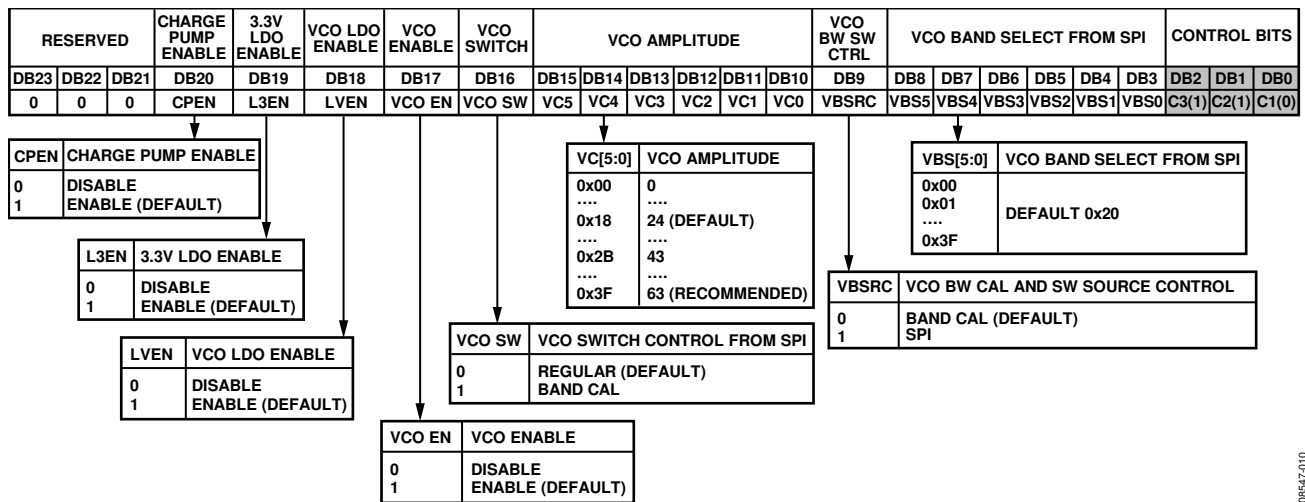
| RESERVED | | | CHARGE PUMP ENABLE | 3.3V LDO ENABLE | VCO LDO ENABLE | VCO ENABLE | VCO SWITCH | VCO AMPLITUDE | | | | | | VCO BW SW CTRL | VCO BAND SELECT FROM SPI | | | | | | CONTROL BITS | | |
|---|---|---|---|---|---|---|---|---|---|---|---|---|---|---|---|---|---|---|---|---|---|---|---|
| DB23 | DB22 | DB21 | DB20 | DB19 | DB18 | DB17 | DB16 | DB15 | DB14 | DB13 | DB12 | DB11 | DB10 | DB9 | DB8 | DB7 | DB6 | DB5 | DB4 | DB3 | DB2 | DB1 | DB0 |
| 0 | 0 | 0 | CPEN | L3EN | LVEN | VCO EN | VCO SW | VC5 | VC4 | VC3 | VC2 | VC1 | VC0 | VBSRC | VBS5 | VBS4 | VBS3 | VBS2 | VBS1 | VBS0 | C3(1) | C2(1) | C1(0) |

| CPEN | CHARGE PUMP ENABLE |
|---|---|
| 0<br>1 | DISABLE<br>ENABLE (DEFAULT) |

| L3EN | 3.3V LDO ENABLE |
|---|---|
| 0<br>1 | DISABLE<br>ENABLE (DEFAULT) |

| LVEN | VCO LDO ENABLE |
|---|---|
| 0<br>1 | DISABLE<br>ENABLE (DEFAULT) |

| VCO EN | VCO ENABLE |
|---|---|
| 0<br>1 | DISABLE<br>ENABLE (DEFAULT) |

| VC[5:0] | VCO AMPLITUDE |
|---|---|
| 0x00<br>….<br>0x18<br>….<br>0x2B<br>….<br>0x3F | 0<br>….<br>24 (DEFAULT)<br>….<br>43<br>….<br>63 (RECOMMENDED) |

| VCO SW | VCO SWITCH CONTROL FROM SPI |
|---|---|
| 0<br>1 | REGULAR (DEFAULT)<br>BAND CAL |

| VBS[5:0] | VCO BAND SELECT FROM SPI |
|---|---|
| 0x00<br>0x01<br>….<br>0x3F | DEFAULT 0x20 |

| VBSRC | VCO BW CAL AND SW SOURCE CONTROL |
|---|---|
| 0<br>1 | BAND CAL (DEFAULT)<br>SPI |

08547-010